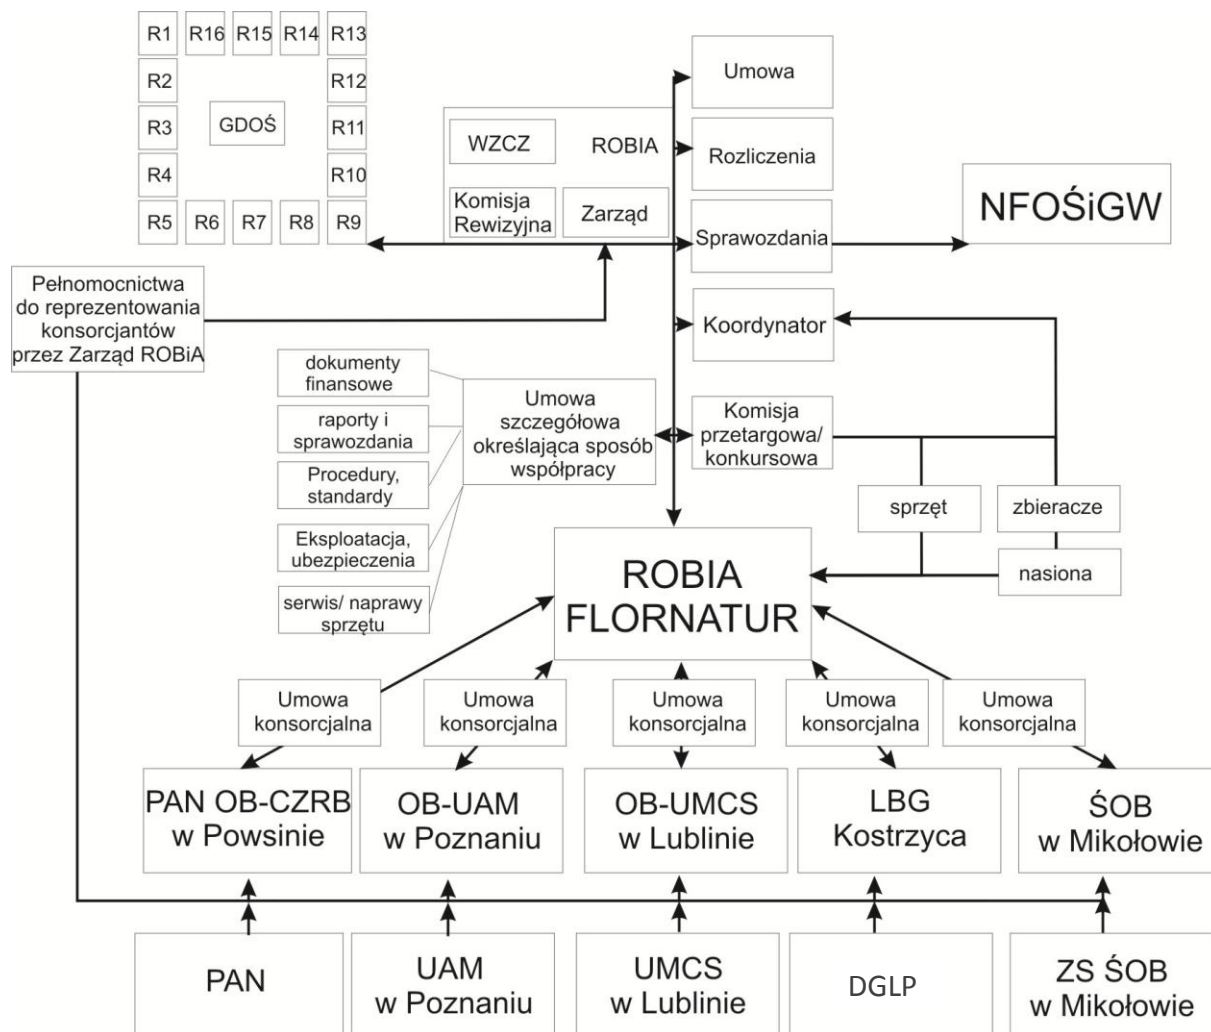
R1 R16 R15 R14 R13
R2 R12
R3 GDOŚ R11
R4 R10
R5 R6 R7 R8 R9

WZCZ
ROBIA
Komisja Rewizyjna
Zarząd

Umowa
Rozliczenia
Sprawozdania

NFOŚiGW

Pełnomocnictwa do reprezentowania konsorcjantów przez Zarząd ROBiA

Koordynator

dokumenty finansowe
raporty i sprawozdania
Procedury, standardy
Eksploatacja, ubezpieczenia
serwis/ naprawy sprzętu

Umowa szczegółowa określająca sposób współpracy

Komisja przetargowa/ konkursowa

sprzęt
zbieracze
nasiona

ROBIA FLORNATUR

Umowa konsorcjalna
Umowa konsorcjalna
Umowa konsorcjalna
Umowa konsorcjalna
Umowa konsorcjalna

PAN OB-CZRB w Powsinie
OB-UAM w Poznaniu
OB-UMCS w Lublinie
LBG Kostrzyca
ŚOB w Mikołowie

PAN
UAM w Poznaniu
UMCS w Lublinie
DGLP
ZS ŚOB w Mikołowie